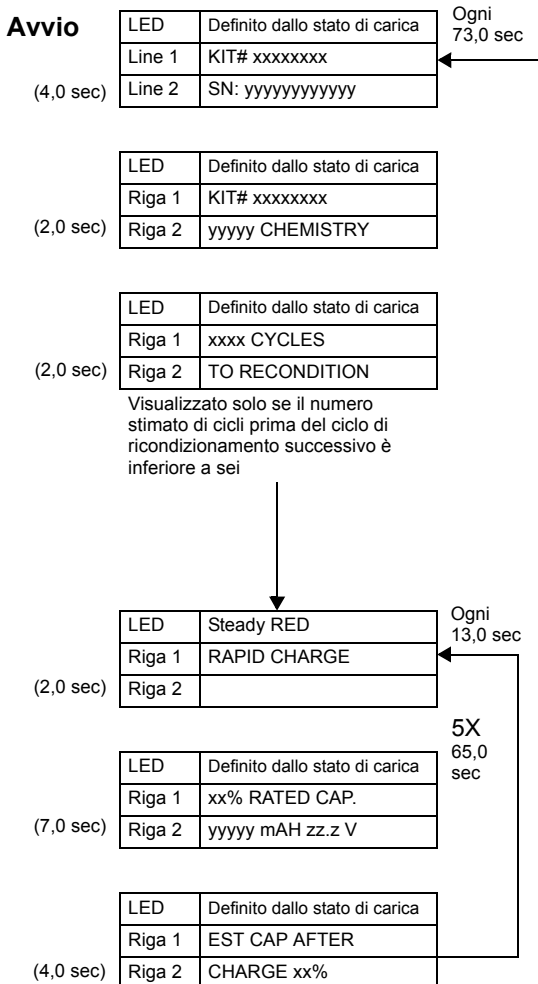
**Avvio**

Ogni 73,0 sec

| LED | Definito dallo stato di carica |
|---|---|
| Line 1 | KIT# xxxxxxxx |
| Line 2 | SN: yyyyyyyyyyy |

(4,0 sec)

| LED | Definito dallo stato di carica |
|---|---|
| Riga 1 | KIT# xxxxxxxx |
| Riga 2 | yyyyy CHEMISTRY |

(2,0 sec)

| LED | Definito dallo stato di carica |
|---|---|
| Riga 1 | xxxx CYCLES |
| Riga 2 | TO RECONDITION |

(2,0 sec)

Visualizzato solo se il numero stimato di cicli prima del ciclo di ricondizionamento successivo è inferiore a sei

Ogni 13,0 sec

| LED | Steady RED |
|---|---|
| Riga 1 | RAPID CHARGE |
| Riga 2 | |

(2,0 sec)

5X 65,0 sec

| LED | Definito dallo stato di carica |
|---|---|
| Riga 1 | xx% RATED CAP. |
| Riga 2 | yyyyy mAH zz.z V |

(7,0 sec)

| LED | Definito dallo stato di carica |
|---|---|
| Riga 1 | EST CAP AFTER |
| Riga 2 | CHARGE xx% |

(4,0 sec)